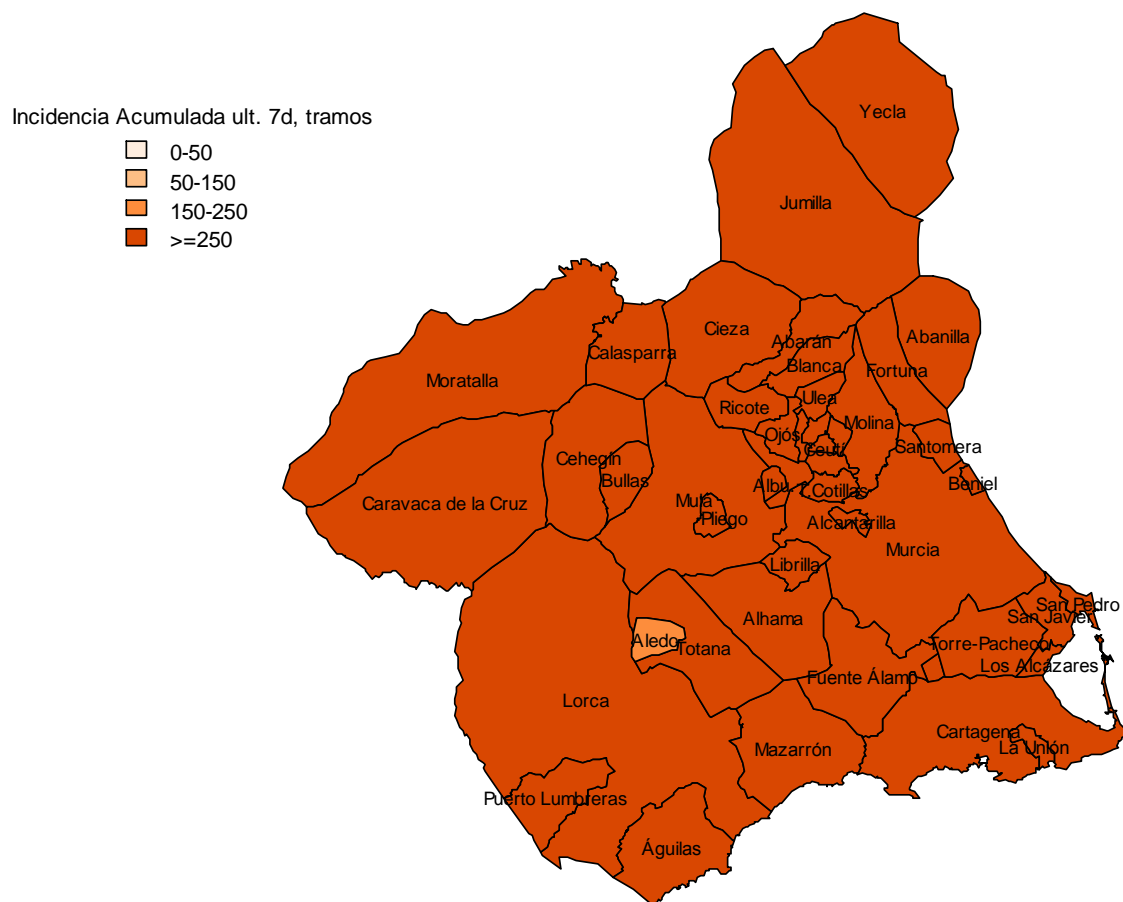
Incidencia Acumulada ult. 7d, tramos
0-50
50-150
150-250
>=250

Yecla
Jumilla
Cieza
Abarán
Abanilla
Calasparra
Blanca
Fortuna
Moratalla
Ricote
Ulea
Molina
Ojós
Santomera
Ceutí
Cehegín
Bullas
Albu
Cotillas
Beniel
Mula
Caravaca de la Cruz
Pliego
Alcantarilla
Murcia
Librilla
San Pedro
Alhama
San Javier
Aledo
Totana
Torre-Pacheco
Los Alcázares
Fuente Álamo
Lorca
Cartagena
La Unión
Mazarrón
Puerto Lumbreras
Águilas